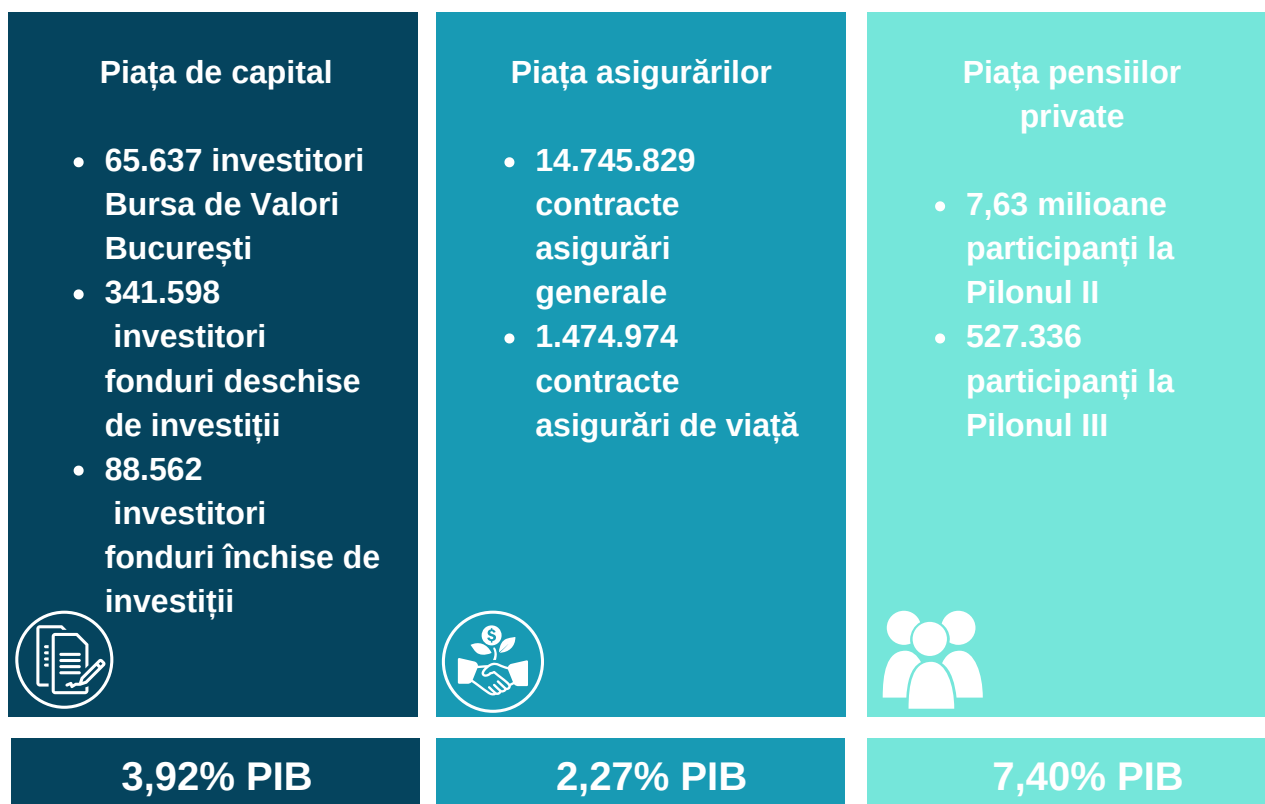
Piața de capital

- 65.637 investitori Bursa de Valori București
- 341.598 investitori fonduri deschise de investiții
- 88.562 investitori fonduri închise de investiții

Piața asigurărilor

- 14.745.829 contracte asigurări generale
- 1.474.974 contracte asigurări de viață

Piața pensiilor private

- 7,63 milioane participanți la Pilonul II
- 527.336 participanți la Pilonul III

3,92% PIB

2,27% PIB

7,40% PIB